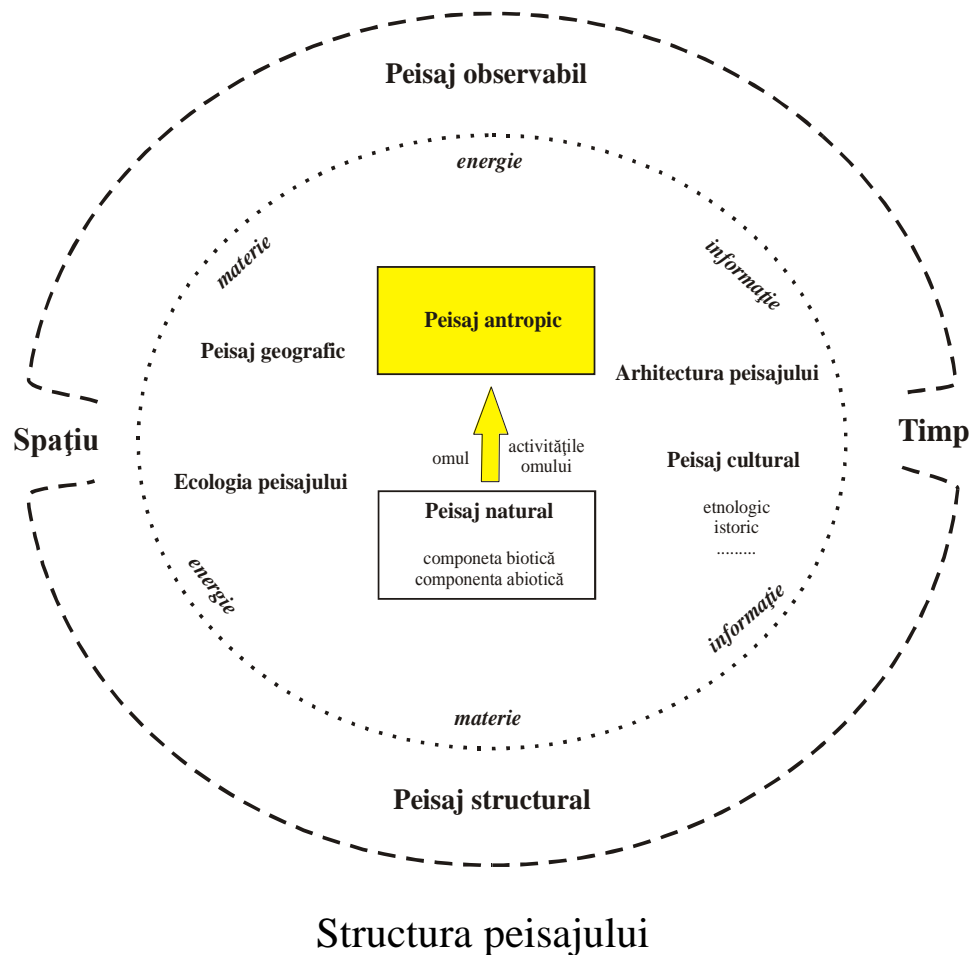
Peisaj observabil

energie

materie

informaţie

Peisaj antropic

Peisaj geografic

Arhitectura peisajului

Spaţiu

Timp

omul

activităţile omului

Peisaj cultural

Ecologia peisajului

Peisaj natural

componeta biotică
componenta abiotică

etnologic
istoric
.........

energie

informaţie

materie

Peisaj structural

Structura peisajului